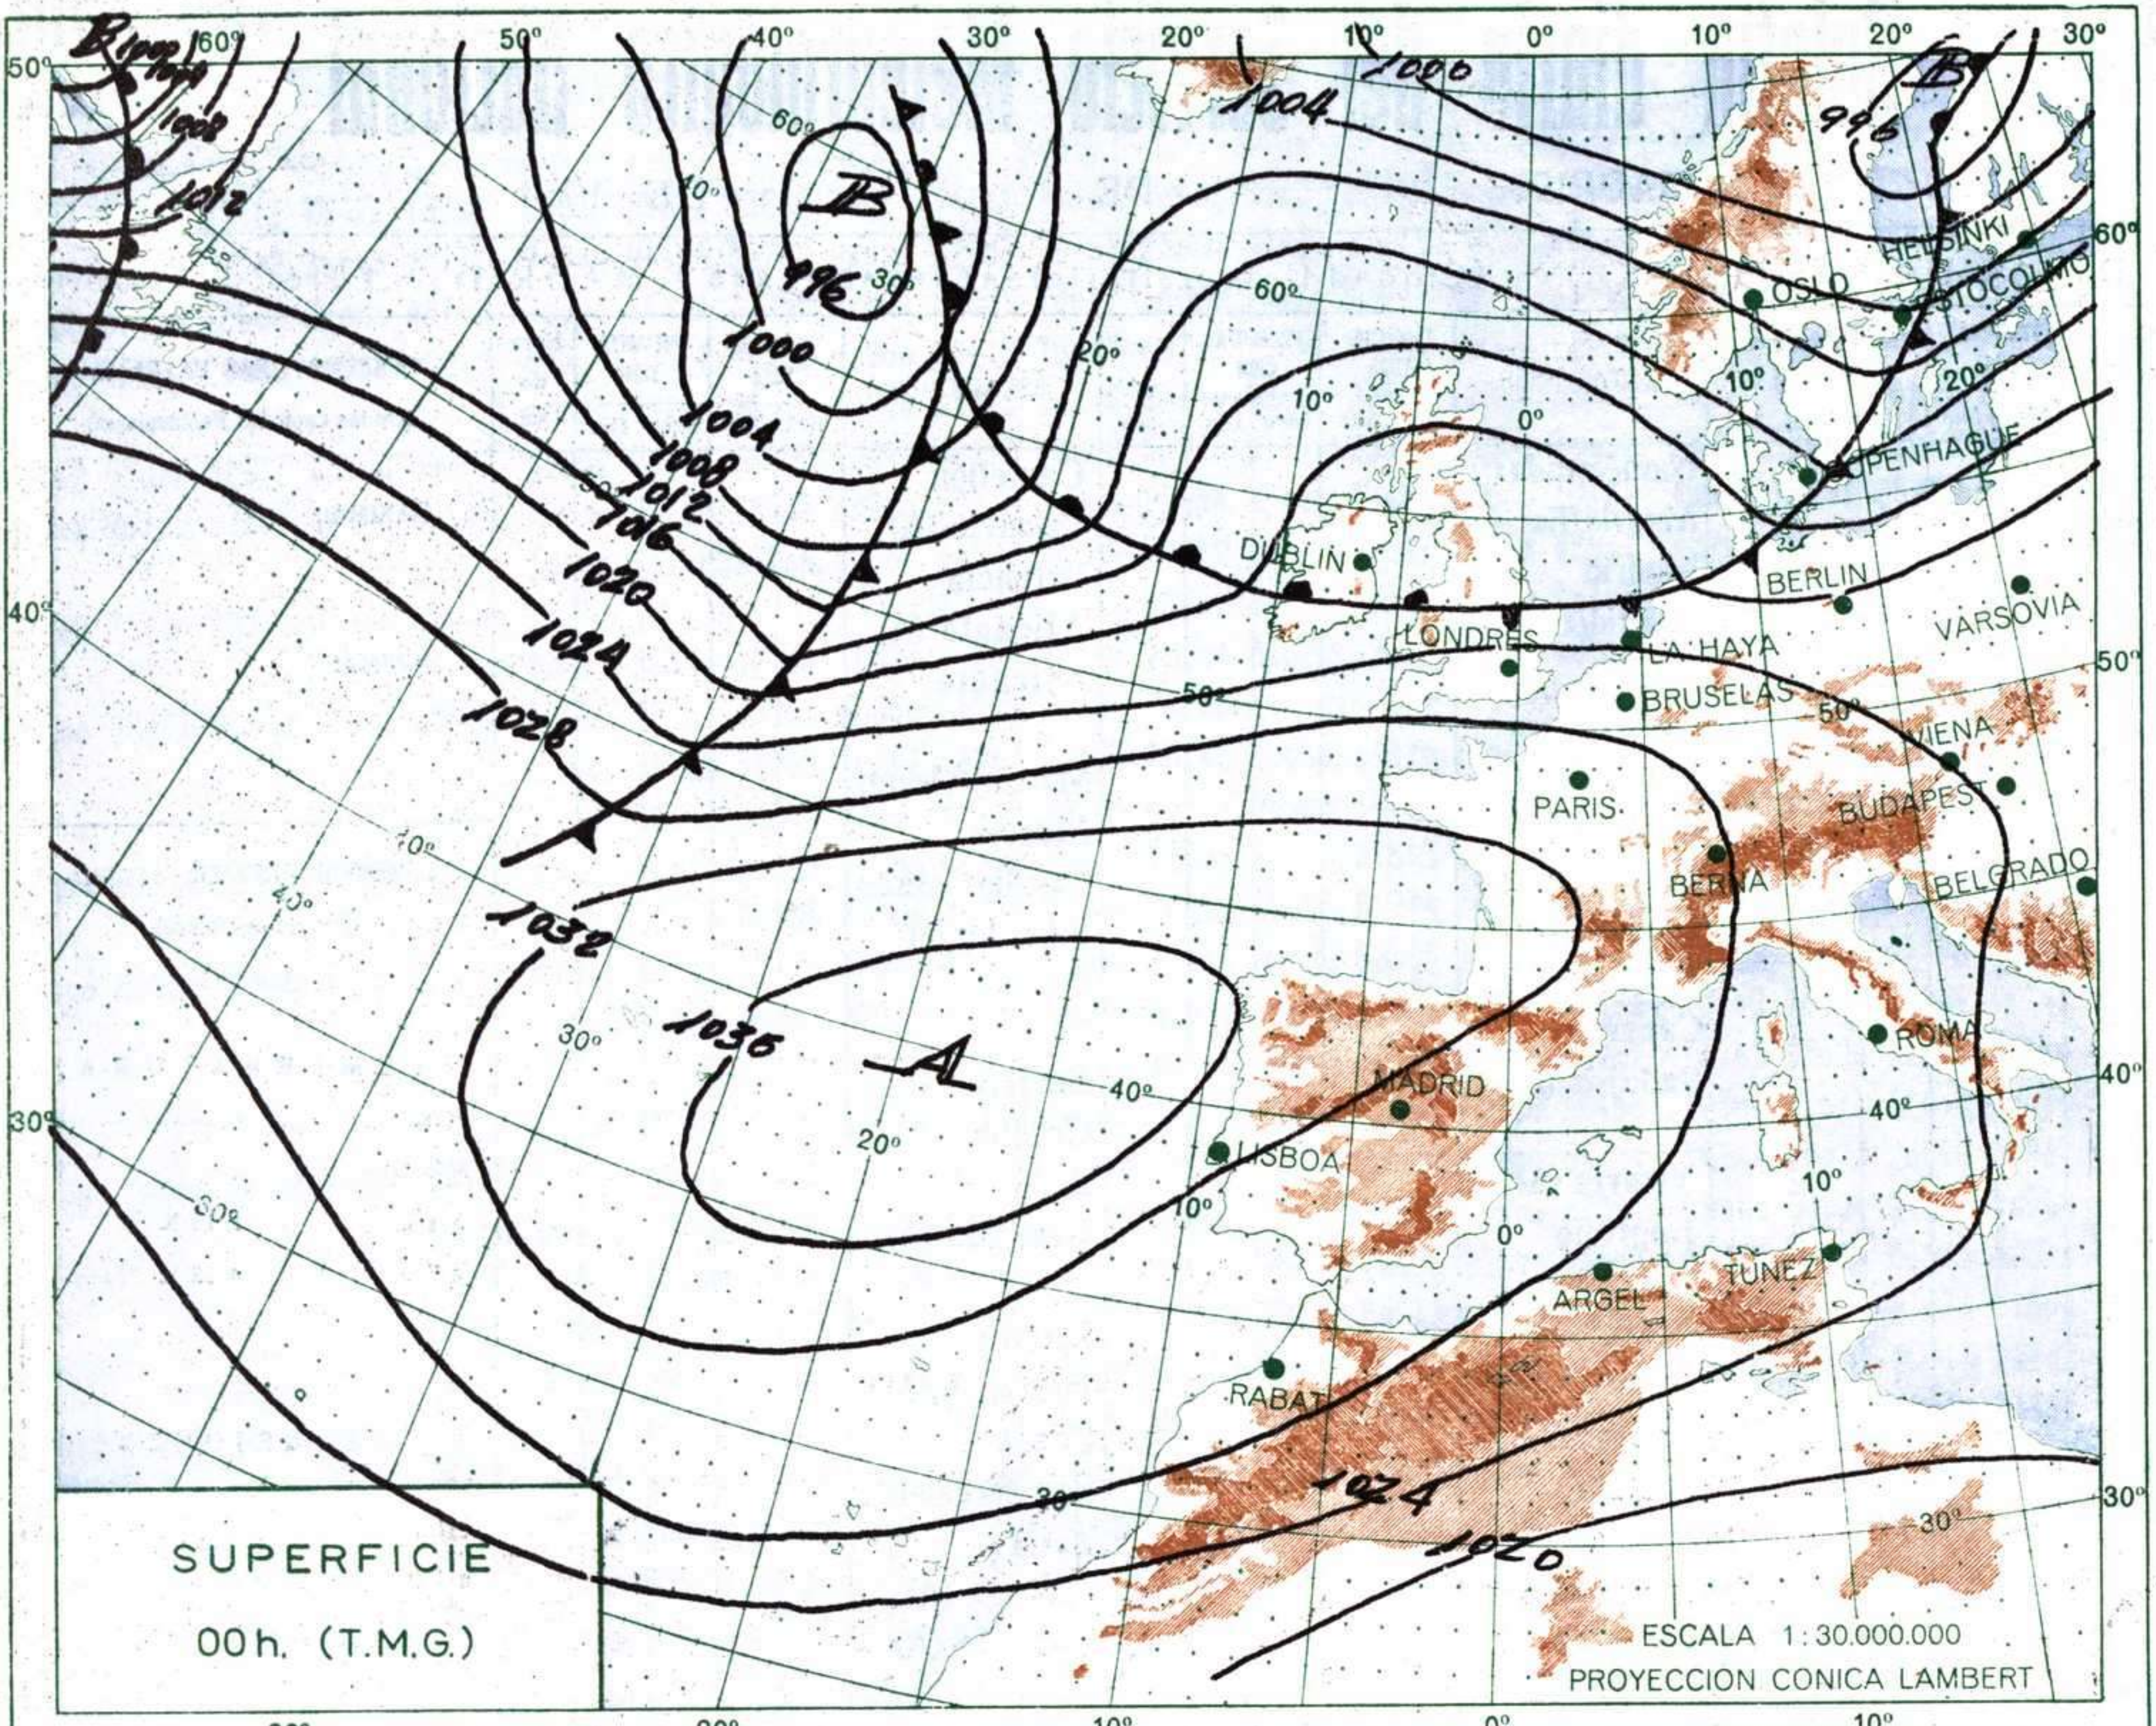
50° 60° 50° 40° 30° 20° 10° 0° 10° 20° 30°

B 1000 1004 1008 1012

B 996 1000 1004 1008 1012 1016 1020 1024 1028 1032 1036

60° 40° 30° 60° 20° 10° 0° 10° 20° 60°

1004 1006

B 996

HELSINKI OSLO ESTOCOLMO COPENHAGUE

DUBLIN BERLIN VARSOVIA LONDRES LA HAYA BRUSELAS

40° 50° 50° 50°

PARIS VIENA BUDAPEST BERNA BELGRADO

40° 40°

A

30° 40° 20° MADRID ROMA 40° 40° LISBOA 10° 10° 0° 30° 30°

ARGEL TUNEZ RABAT

30° 1024 1020 30° 30°

SUPERFICIE

00h. (T.M.G.)

ESCALA 1:30.000.000

PROYECCION CONICA LAMBERT

20° 10° 0° 10°